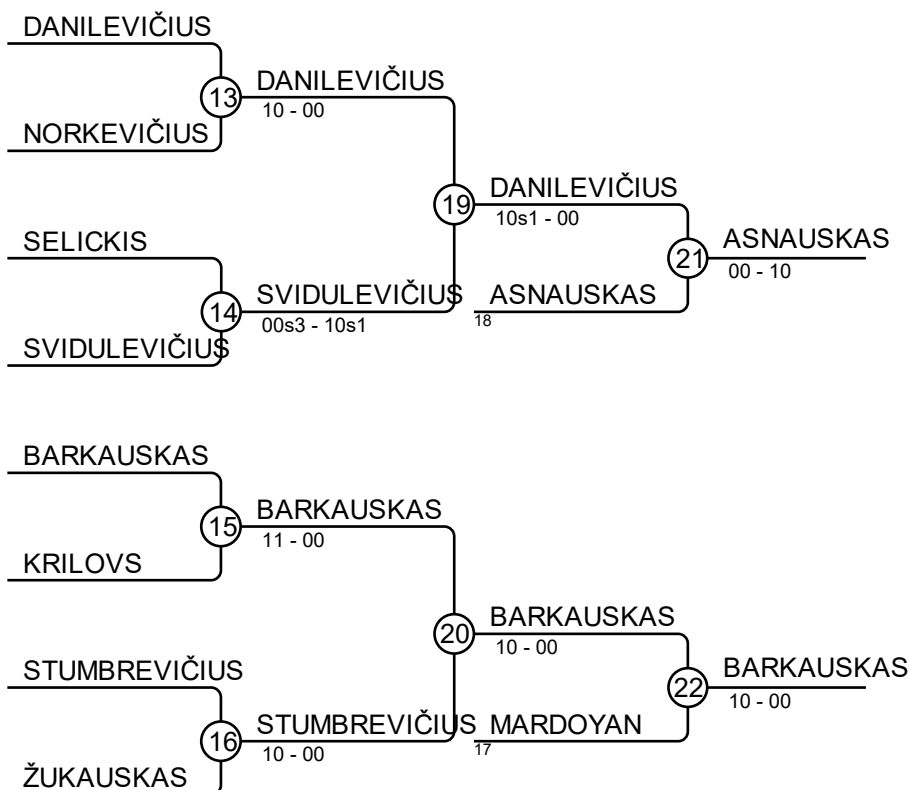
DANILEVIČIUS
13
NORKEVIČIUS
DANILEVIČIUS
10 - 00
SELICKIS
14
SVIDULEVIČIUS
SVIDULEVIČIUS
00s3 - 10s1
19
DANILEVIČIUS
10s1 - 00
ASNAUSKAS
18
21
ASNAUSKAS
00 - 10

BARKAUSKAS
15
KRILOVS
BARKAUSKAS
11 - 00
STUMBREVIČIUS
16
ŽUKAUSKAS
STUMBREVIČIUS
10 - 00
20
BARKAUSKAS
10 - 00
MARDOYAN
17
22
BARKAUSKAS
10 - 00